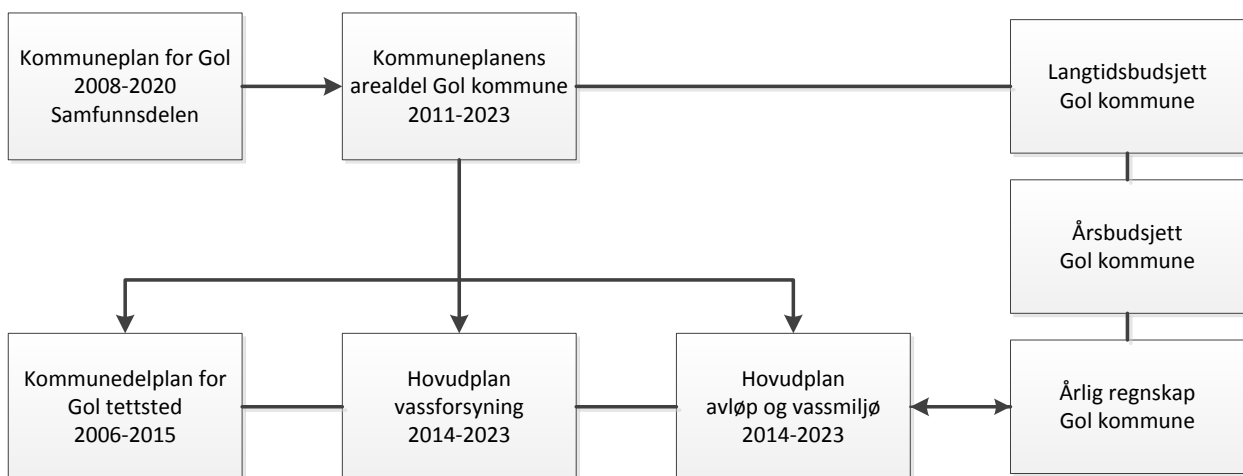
Kommuneplan for Gol 2008-2020 Samfunnsdelen

Kommuneplanens arealdel Gol kommune 2011-2023

Langtidsbudsjett Gol kommune

Årsbudsjett Gol kommune

Kommunedelplan for Gol tettsted 2006-2015

Hovudplan vassforsyning 2014-2023

Hovudplan avløp og vassmiljø 2014-2023

Årlig regnskap Gol kommune